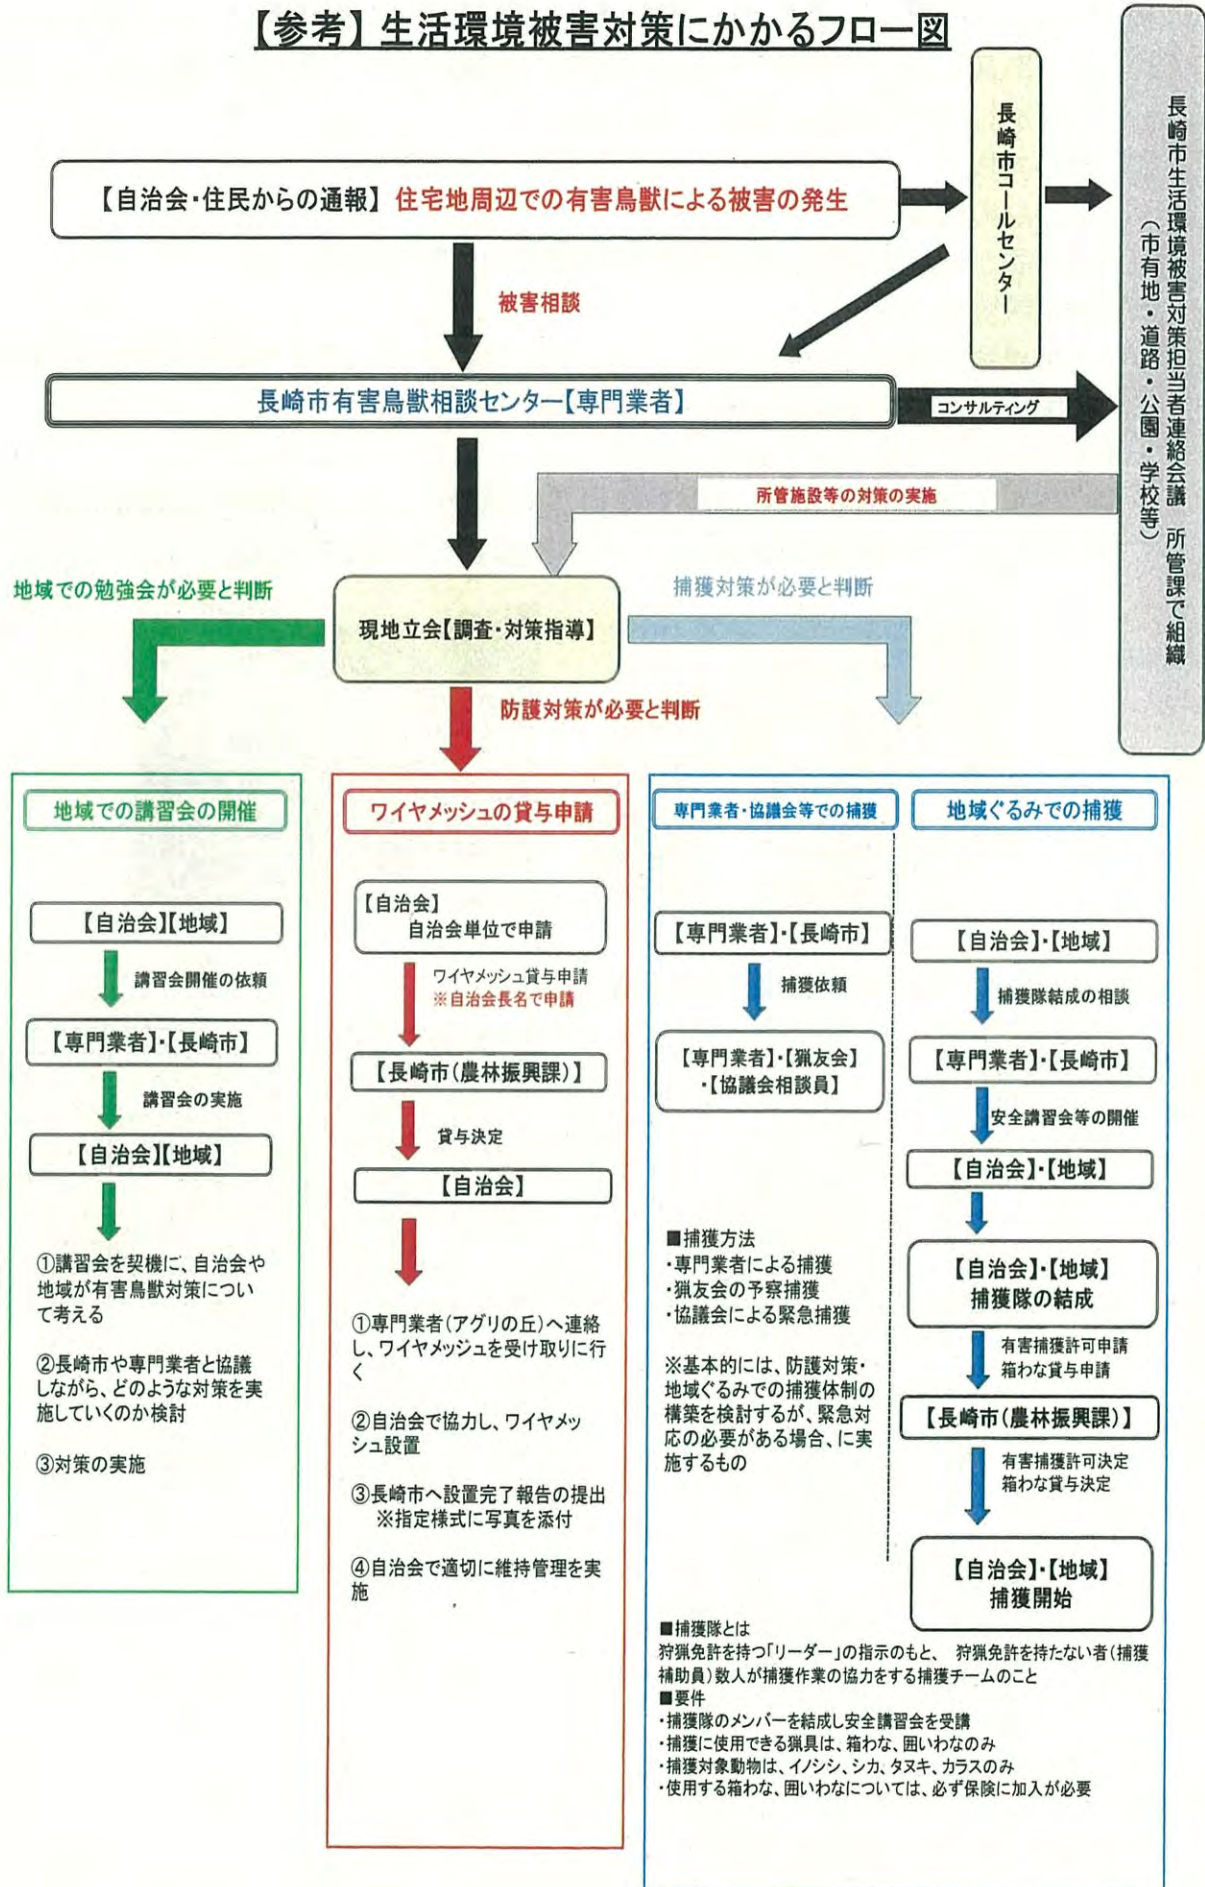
【参考】生活環境被害対策にかかるフロー図

【自治会・住民からの通報】住宅地周辺での有害鳥獣による被害の発生

長崎市コールセンター

長崎市生活環境被害対策担当者連絡会議 所管課で組織（市有地・道路・公園・学校等）

被害相談

長崎市有害鳥獣相談センター【専門業者】

コンサルティング

所管施設等の対策の実施

地域での勉強会が必要と判断

現地立会【調査・対策指導】

捕獲対策が必要と判断

防護対策が必要と判断

地域での講習会の開催

【自治会】【地域】

講習会開催の依頼

【専門業者】・【長崎市】

講習会の実施

【自治会】【地域】

①講習会を契機に、自治会や地域が有害鳥獣対策について考える

②長崎市や専門業者と協議しながら、どのような対策を実施していくのか検討

③対策の実施

ワイヤメッシュの貸与申請

【自治会】
自治会単位で申請

ワイヤメッシュ貸与申請
※自治会長名で申請

【長崎市（農林振興課）】

貸与決定

【自治会】

①専門業者（アグリの丘）へ連絡し、ワイヤメッジュを受け取りに行く

②自治会で協力し、ワイヤメッシュ設置

③長崎市へ設置完了報告の提出
※指定様式に写真を添付

④自治会で適切に維持管理を実施

専門業者・協議会等での捕獲

【専門業者】・【長崎市】

捕獲依頼

【専門業者】・【猟友会】
・【協議会相談員】

■捕獲方法
・専門業者による捕獲
・猟友会の予察捕獲
・協議会による緊急捕獲

※基本的には、防護対策・地域ぐるみでの捕獲体制の構築を検討するが、緊急対応の必要がある場合、に実施するもの

地域ぐるみでの捕獲

【自治会】・【地域】

捕獲隊結成の相談

【専門業者】・【長崎市】

安全講習会等の開催

【自治会】・【地域】

【自治会】・【地域】
捕獲隊の結成

有害捕獲許可申請
箱わな貸与申請

【長崎市（農林振興課）】

有害捕獲許可決定
箱わな貸与決定

【自治会】・【地域】
捕獲開始

■捕獲隊とは
狩猟免許を持つ「リーダー」の指示のもと、狩猟免許を持たない者（捕獲補助員）数人が捕獲作業の協力をする捕獲チームのこと
■要件
・捕獲隊のメンバーを結成し安全講習会を受講
・捕獲に使用できる猟具は、箱わな、囲いわなのみ
・捕獲対象動物は、イノシシ、シカ、タヌキ、カラスのみ
・使用する箱わな、囲いわなについては、必ず保険に加入が必要